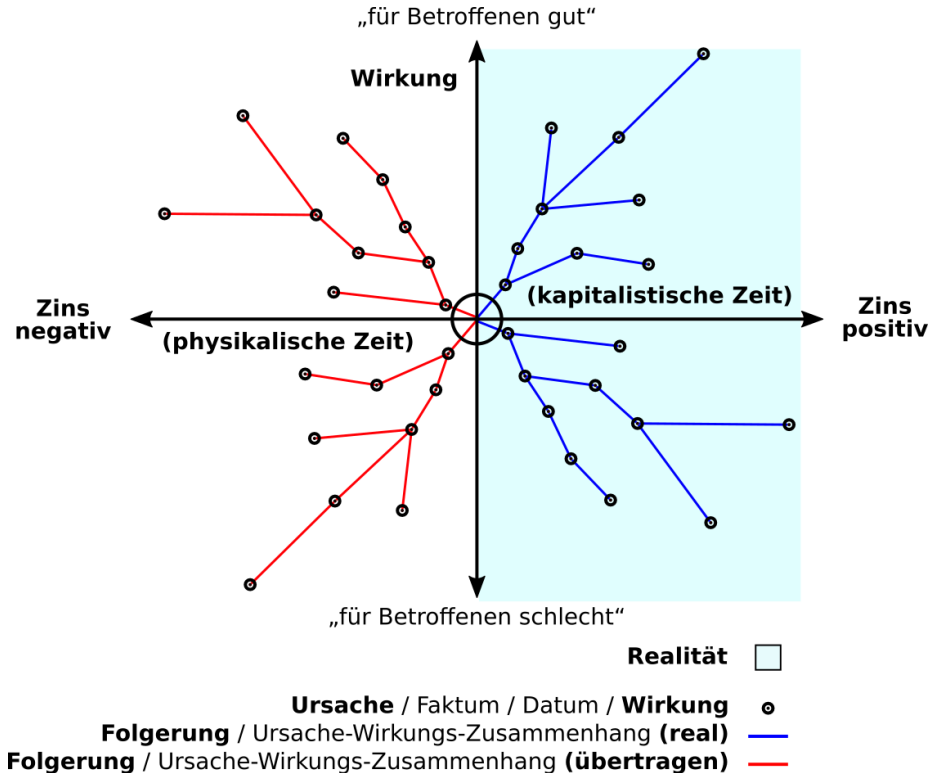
„für Betroffenen gut“

Wirkung

Zins negativ

(physikalische Zeit)

(kapitalistische Zeit)

Zins positiv

„für Betroffenen schlecht“

Realität

Ursache / Faktum / Datum / Wirkung

Folgerung / Ursache-Wirkungs-Zusammenhang (real)

Folgerung / Ursache-Wirkungs-Zusammenhang (übertragen)